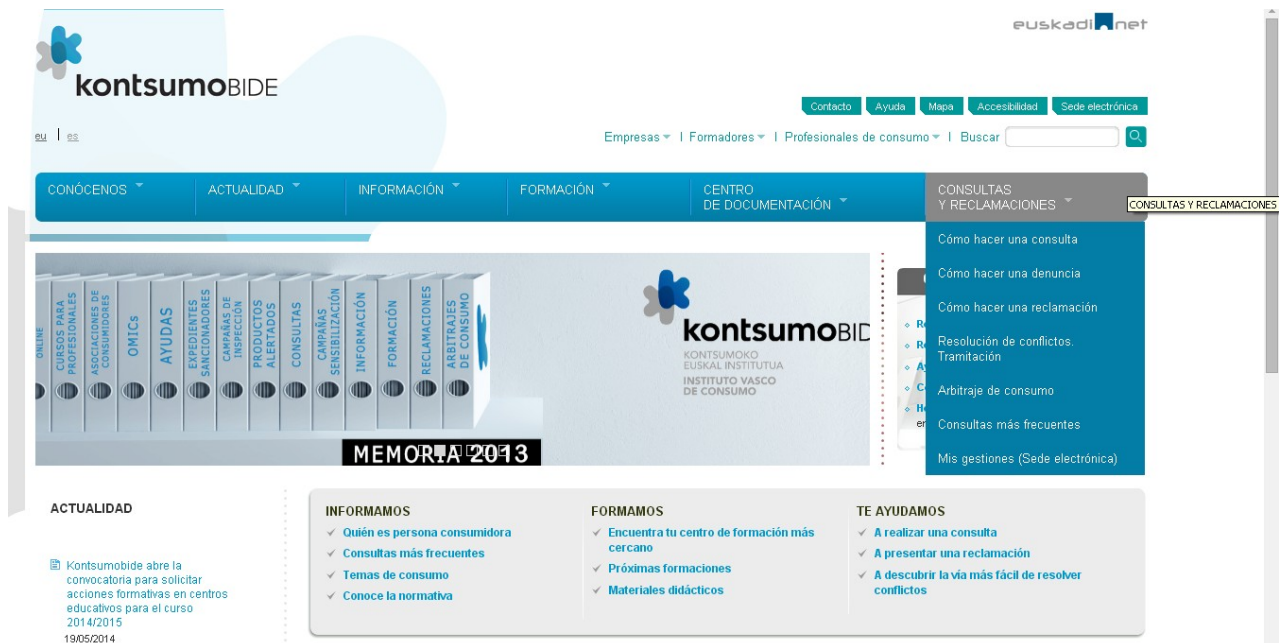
euskadi.net

kontsumoBIDE

Contacto | Ayuda | Mapa | Accesibilidad | Sede electrónica

eu | es

Empresas | Formadores | Profesionales de consumo | Buscar

CONÓCENOS | ACTUALIDAD | INFORMACIÓN | FORMACIÓN | CENTRO DE DOCUMENTACIÓN | CONSULTAS Y RECLAMACIONES

CONSULTAS Y RECLAMACIONES

Cómo hacer una consulta
Cómo hacer una denuncia
Cómo hacer una reclamación
Resolución de conflictos. Tramitación
Arbitraje de consumo
Consultas más frecuentes
Mis gestiones (Sede electrónica)

ONLINE | CURSOS PARA PROFESIONALES | ASOCIACIONES DE CONSUMIDORES | OMICs | AYUDAS | EXPEDIENTES SANCIONADORES | CAMPAÑAS DE INSPECCIÓN | PRODUCTOS ALERTADOS | CONSULTAS | CAMPAÑAS SENSIBILIZACIÓN | INFORMACIÓN | FORMACIÓN | RECLAMACIONES | ARBITRAJES DE CONSUMO

kontsumoBIDE
KONTSUMOKO EUSKAL INSTITUTUA
INSTITUTO VASCO DE CONSUMO

MEMORIA 2013

ACTUALIDAD

Kontsumobide abre la convocatoria para solicitar acciones formativas en centros educativos para el curso 2014/2015
19/05/2014

INFORMAMOS
✓ Quién es persona consumidora
✓ Consultas más frecuentes
✓ Temas de consumo
✓ Conoce la normativa

FORMAMOS
✓ Encuentra tu centro de formación más cercano
✓ Próximas formaciones
✓ Materiales didácticos

TE AYUDAMOS
✓ A realizar una consulta
✓ A presentar una reclamación
✓ A descubrir la vía más fácil de resolver conflictos